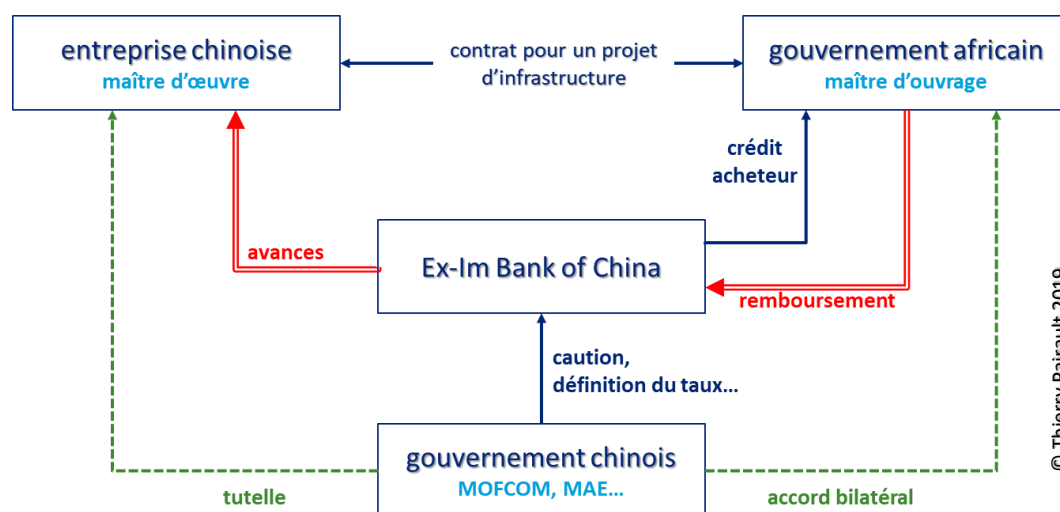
entreprise chinoise
maître d'œuvre

contrat pour un projet d'infrastructure

gouvernement africain
maître d'ouvrage

crédit acheteur

avances

Ex-Im Bank of China

remboursement

caution, définition du taux…

gouvernement chinois
MOFCOM, MAE…

tutelle

accord bilatéral

© Thierry Pairault 2019